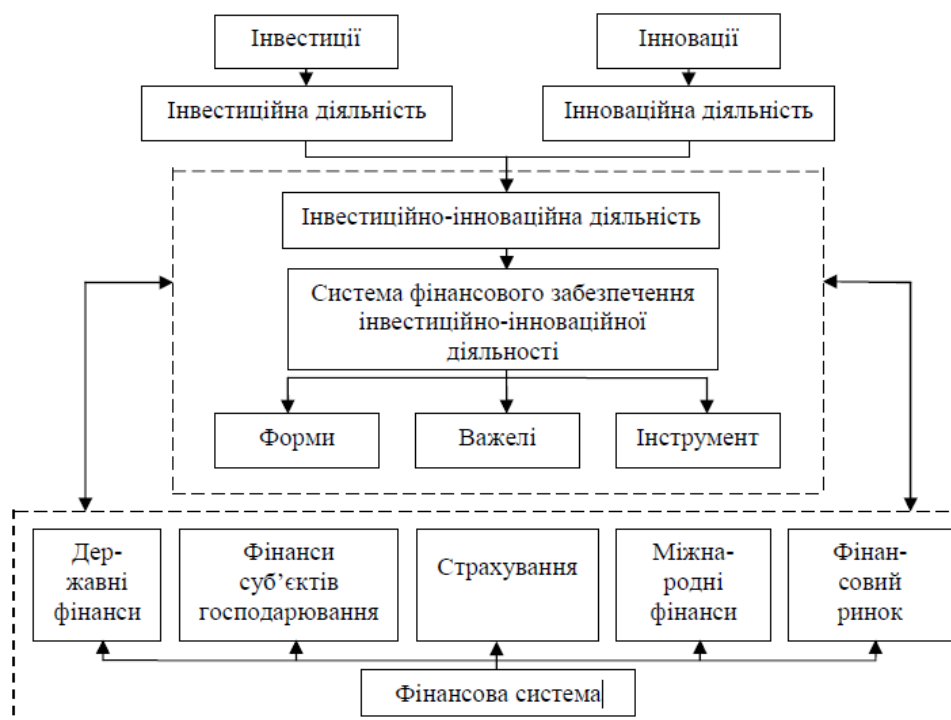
Інвестиції

Інновації

Інвестиційна діяльність

Інноваційна діяльність

Інвестиційно-інноваційна діяльність

Система фінансового забезпечення інвестиційно-інноваційної діяльності

Форми

Важелі

Інструмент

Державні фінанси

Фінанси суб'єктів господарювання

Страхування

Міжнародні фінанси

Фінансовий ринок

Фінансова система